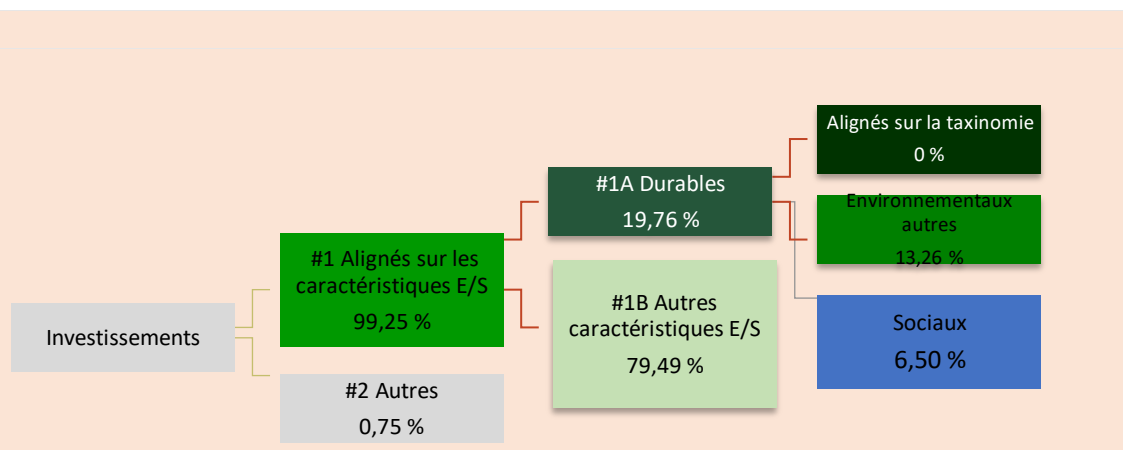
Investissements

#1 Alignés sur les caractéristiques E/S
99,25 %

#2 Autres
0,75 %

#1A Durables
19,76 %

#1B Autres caractéristiques E/S
79,49 %

Alignés sur la taxinomie
0 %

Environnementaux autres
13,26 %

Sociaux
6,50 %